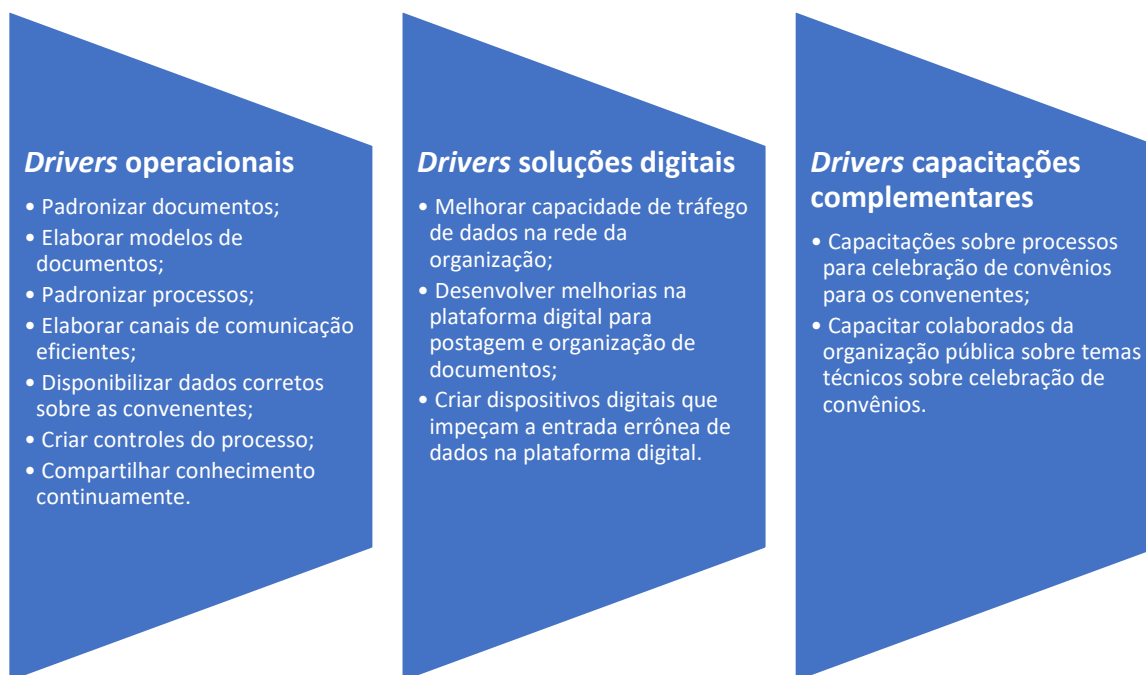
*Drivers* operacionais

• Padronizar documentos;
• Elaborar modelos de documentos;
• Padronizar processos;
• Elaborar canais de comunicação eficientes;
• Disponibilizar dados corretos sobre as convenentes;
• Criar controles do processo;
• Compartilhar conhecimento continuamente.

*Drivers* soluções digitais

• Melhorar capacidade de tráfego de dados na rede da organização;
• Desenvolver melhorias na plataforma digital para postagem e organização de documentos;
• Criar dispositivos digitais que impeçam a entrada errônea de dados na plataforma digital.

*Drivers* capacitações complementares

• Capacitações sobre processos para celebração de convênios para os convenentes;
• Capacitar colaborados da organização pública sobre temas técnicos sobre celebração de convênios.